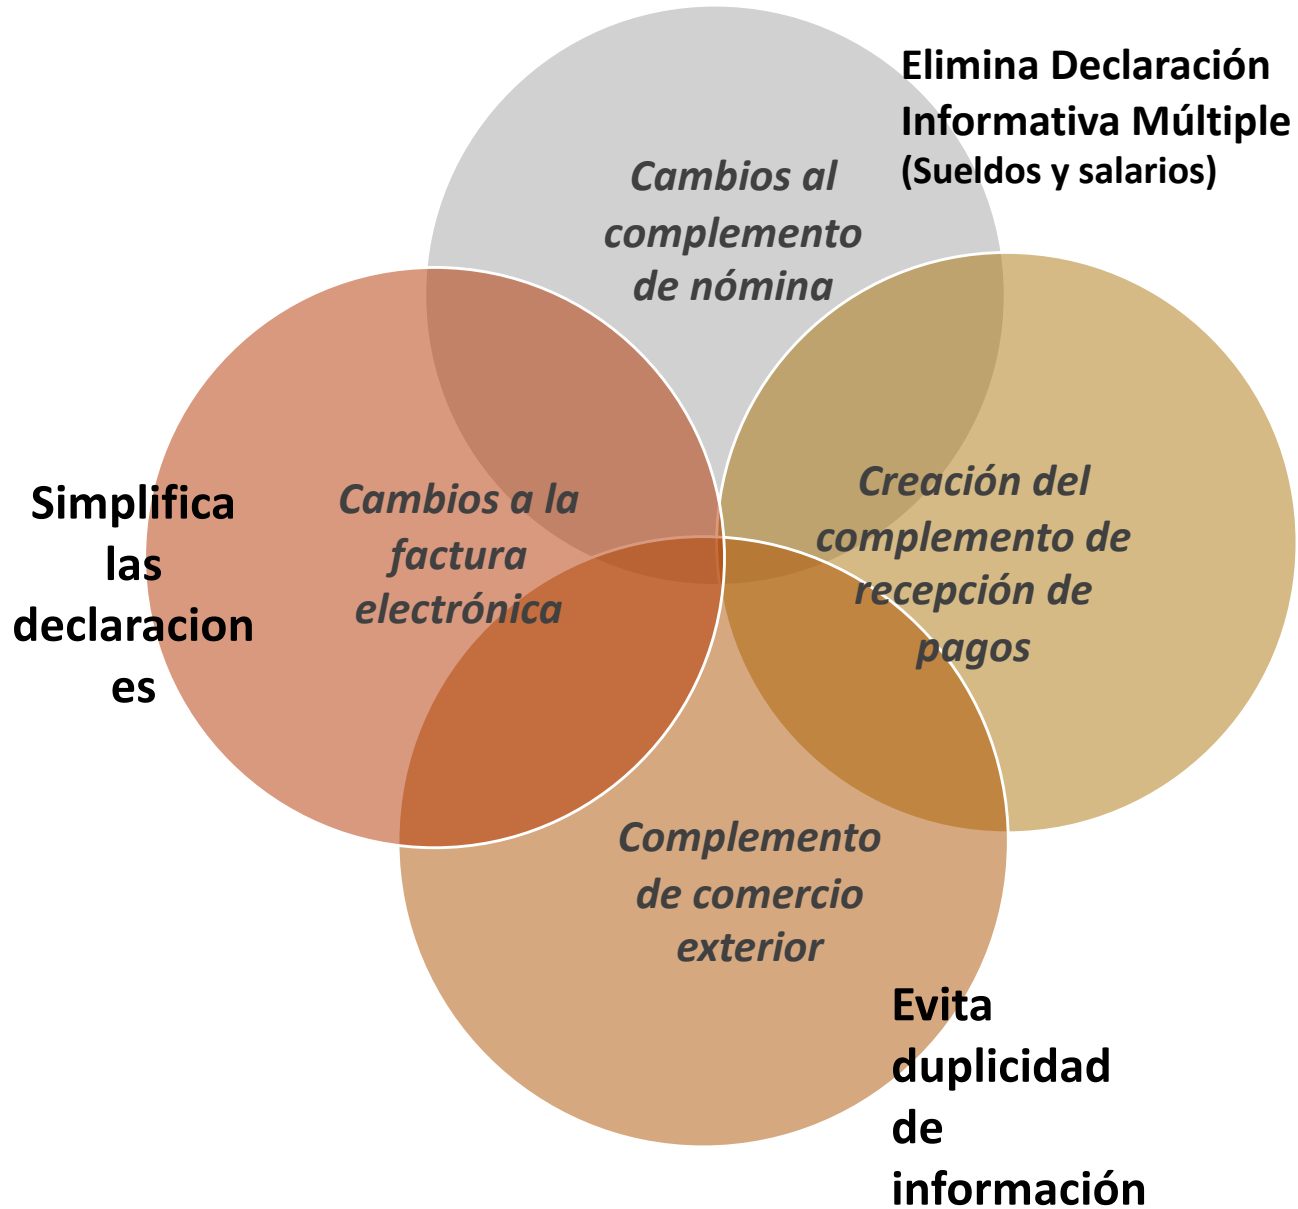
Elimina Declaración Informativa Múltiple (Sueldos y salarios)

Cambios al complemento de nómina

Simplifica las declaraciones

Cambios a la factura electrónica

Creación del complemento de recepción de pagos

Complemento de comercio exterior

Evita duplicidad de información